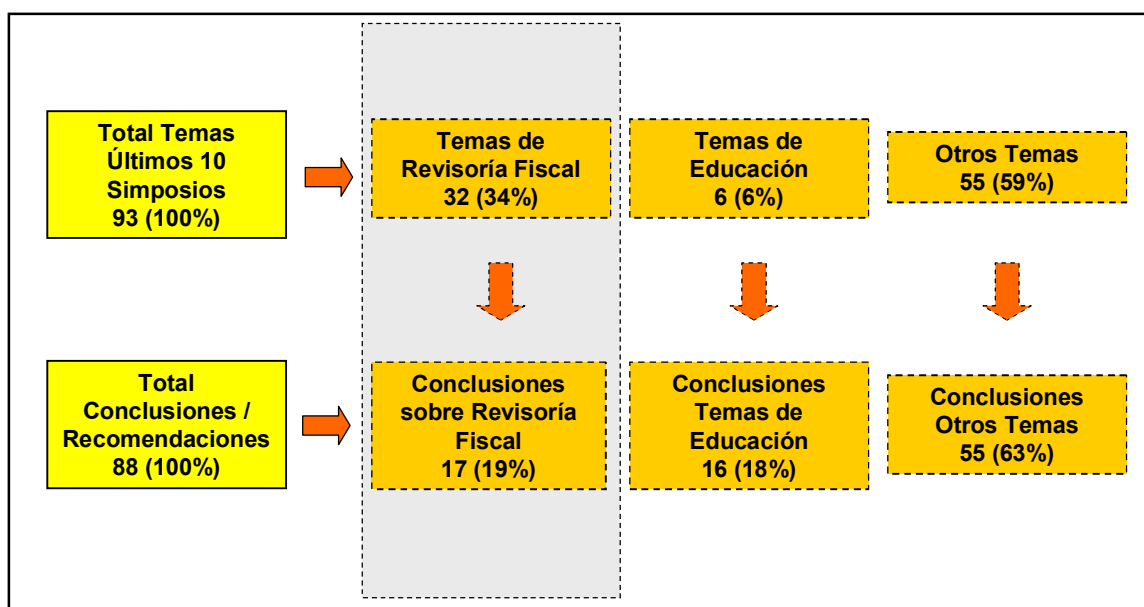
Total Temas Últimos 10 Simposios 93 (100%)

Temas de Revisoría Fiscal 32 (34%)

Temas de Educación 6 (6%)

Otros Temas 55 (59%)

Total Conclusiones / Recomendaciones 88 (100%)

Conclusiones sobre Revisoría Fiscal 17 (19%)

Conclusiones Temas de Educación 16 (18%)

Conclusiones Otros Temas 55 (63%)